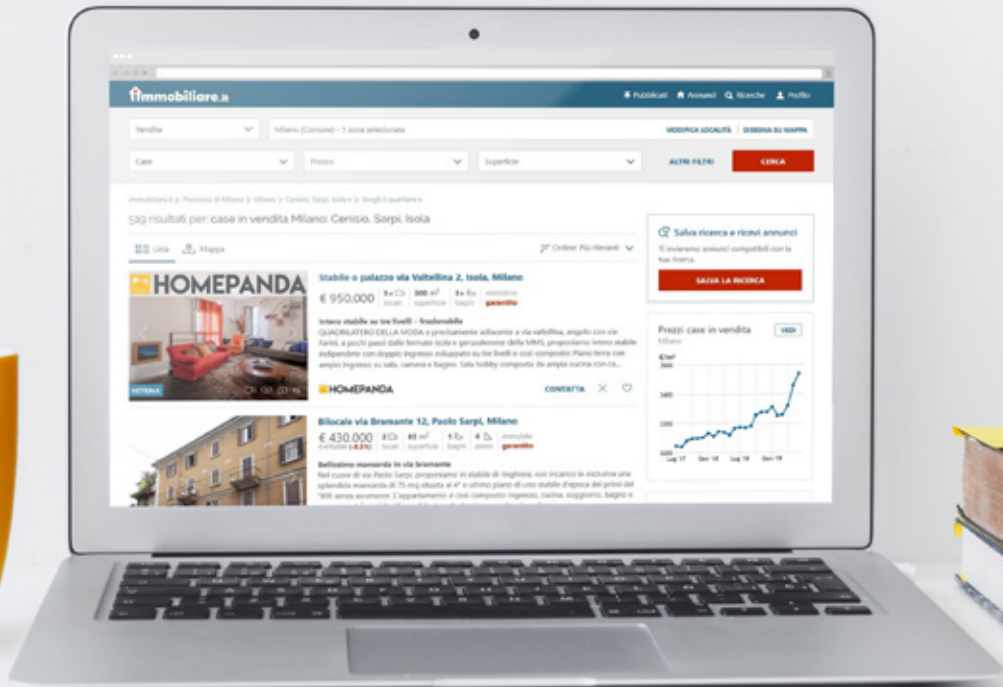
immobiliare.it

Pubblicati Annunci Ricerche Profilo

Vendita
Milano (Comune) - 1 zona selezionata
MODIFICA LOCALITÀ DISEGNA SU MAPPA
Case
Prezzo
Superficie
ALTRI FILTRI
CERCA

Immobiliare.it > Provincia di Milano > Milano > Cenisio, Sarpi, Isola > Scegli il quartiere

539 risultati per: case in vendita Milano: Cenisio, Sarpi, Isola

Lista Mappa
Ordina: Più rilevanti

HOMEPANDA

Stabile o palazzo via Valtellina 2, Isola, Milano
€ 950.000 5+ locali 300 m² superficie 3+ bagni immobile garantito
Intero stabile su tre livelli - fraziona­bile
QUADRILATERO DELLA MODA e precisamente adiacente a via valtellina, angolo con via Farini, a pochi passi dalle fermate Isola e garibaldi della MM5, proponiamo intero stabile indipendente con doppio ingresso sviluppato su tre livelli e così composto: Piano terra con ampio ingresso su sala, camera e bagno. Sala hobby composta da ampia cucina con ca...
VETRINA
HOMEPANDA
CONTATTA

Bilocale via Bramante 12, Paolo Sarpi, Milano
€ 430.000 2 locali 85 m² superficie 1 bagni 4 piano immobile garantito
€ 450.000 (-4,5%)
Bellissima mansarda in via bramante
Nel cuore di via Paolo Sarpi, proponiamo in stabile di ringhiera, con incarico in esclusiva une splendida mansarda di 75 mq situata al 4° e ultimo piano di uno stabile d'epoca dei primi del '900 senza ascensore. L'appartamento è così composto: ingresso, cucina, soggiorno, bagno e

Salva ricerca e ricevi annunci
Ti invieremo annunci compatibili con la tua ricerca.
SALVA LA RICERCA

Prezzi case in vendita
Milano
VEDI
€/m²
Lug 17 Gen 18 Lug 18 Gen 19